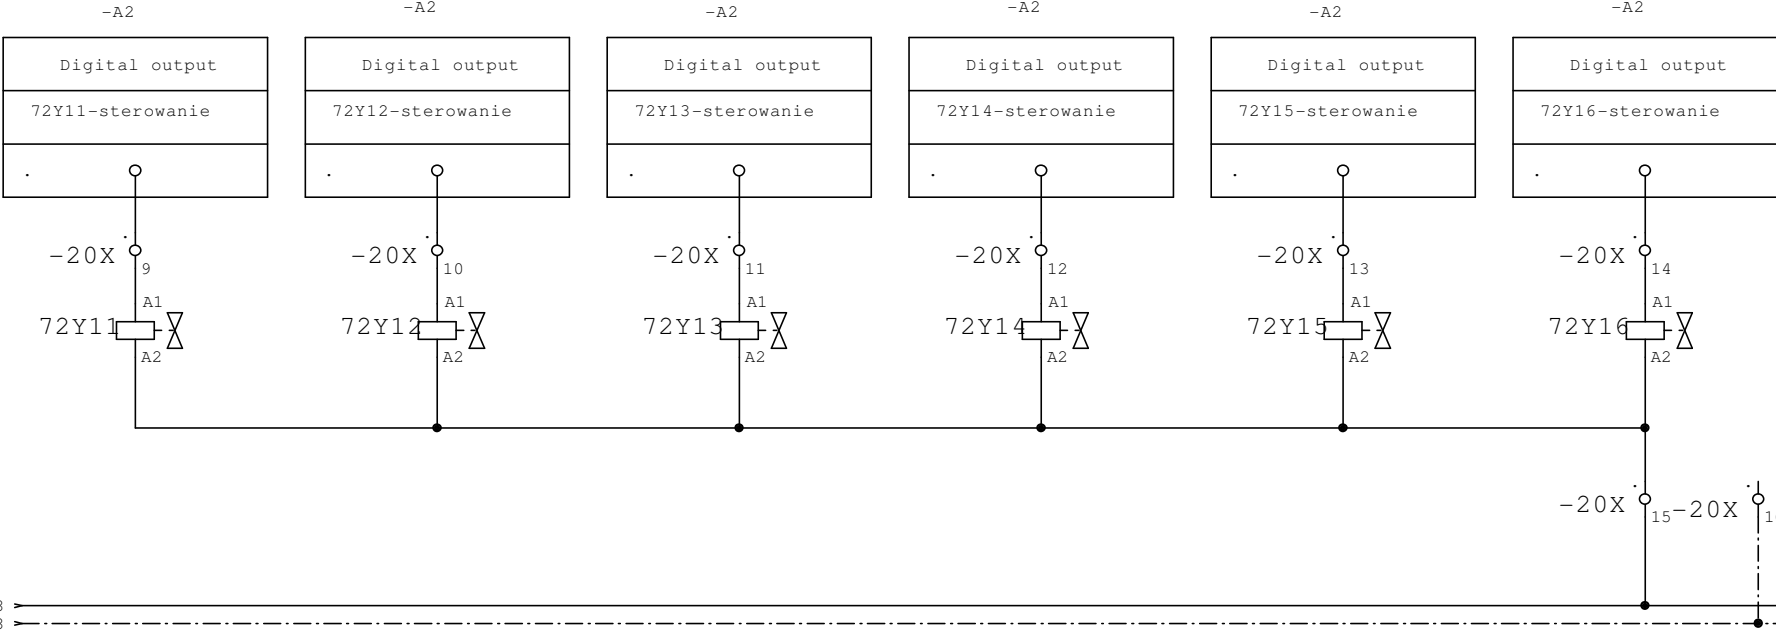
-A2

Digital output

72Y11-sterowanie

.

-20X 9

A1

72Y11

A2

-A2

Digital output

72Y12-sterowanie

.

-20X 10

A1

72Y12

A2

-A2

Digital output

72Y13-sterowanie

.

-20X 11

A1

72Y13

A2

-A2

Digital output

72Y14-sterowanie

.

-20X 12

A1

72Y14

A2

-A2

Digital output

72Y15-sterowanie

.

-20X 13

A1

72Y15

A2

-A2

Digital output

72Y16-sterowanie

.

-20X 14

A1

72Y16

A2

-20X 15

-20X 1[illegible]